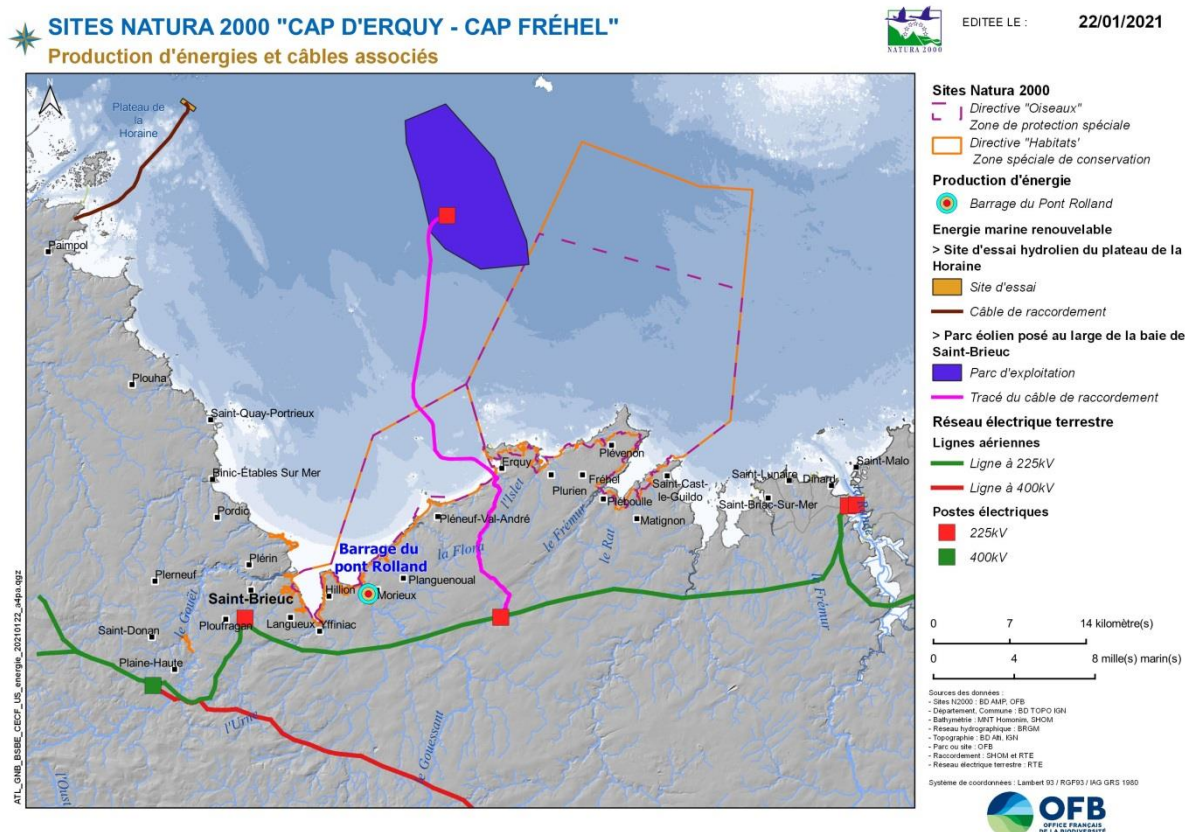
SITES NATURA 2000 "CAP D'ERQUY - CAP FRÉHEL"
Production d'énergies et câbles associés

NATURA 2000

EDITEE LE : 22/01/2021

N

Plateau de la Horaine

Paimpol
Plouha
Saint-Quay-Portrieux
Binic-Étables Sur Mer
Pordic
Plérin
Plerneuf
Saint-Brieuc
Ploufragan
Saint-Donan
Plaine-Haute
Langueux
Hillion
Yffiniac
Morieux
Planguenoual
Barrage du pont Rolland
la Flora
Pléneuf-Val-André
Erquy
l'Islet
Plurien
Fréhel
Plévenon
Pléboulle
le Frémur
le Rat
Saint-Cast-le-Guildo
Matignon
Saint-Lunaire
Dinard
Saint-Briac-Sur-Mer
Saint-Malo
le Frémur
le Gouët
l'Urne
le Gouessant
l'Oust

Sites Natura 2000
Directive "Oiseaux" Zone de protection spéciale
Directive "Habitats" Zone spéciale de conservation
Production d'énergie
Barrage du Pont Rolland
Energie marine renouvelable
> Site d'essai hydrolien du plateau de la Horaine
Site d'essai
Câble de raccordement
> Parc éolien posé au large de la baie de Saint-Brieuc
Parc d'exploitation
Tracé du câble de raccordement
Réseau électrique terrestre
Lignes aériennes
Ligne à 225kV
Ligne à 400kV
Postes électriques
225kV
400kV

0 7 14 kilomètre(s)
0 4 8 mille(s) marin(s)

Sources des données :
- Sites N2000 : BD AMP, OFB
- Département, Commune : BD TOPO IGN
- Bathymétrie : MNT Homonim, SHOM
- Réseau hydrographique : BRGM
- Topographie : BD Alti, IGN
- Parc ou site : OFB
- Raccordement : SHOM et RTE
- Réseau électrique terrestre : RTE

Système de coordonnées : Lambert 93 / RGF93 / IAG GRS 1980

ATL_GNB_BSBE_CECF_US_energie_20210122_a4pa.qgz

OFB
OFFICE FRANÇAIS DE LA BIODIVERSITÉ